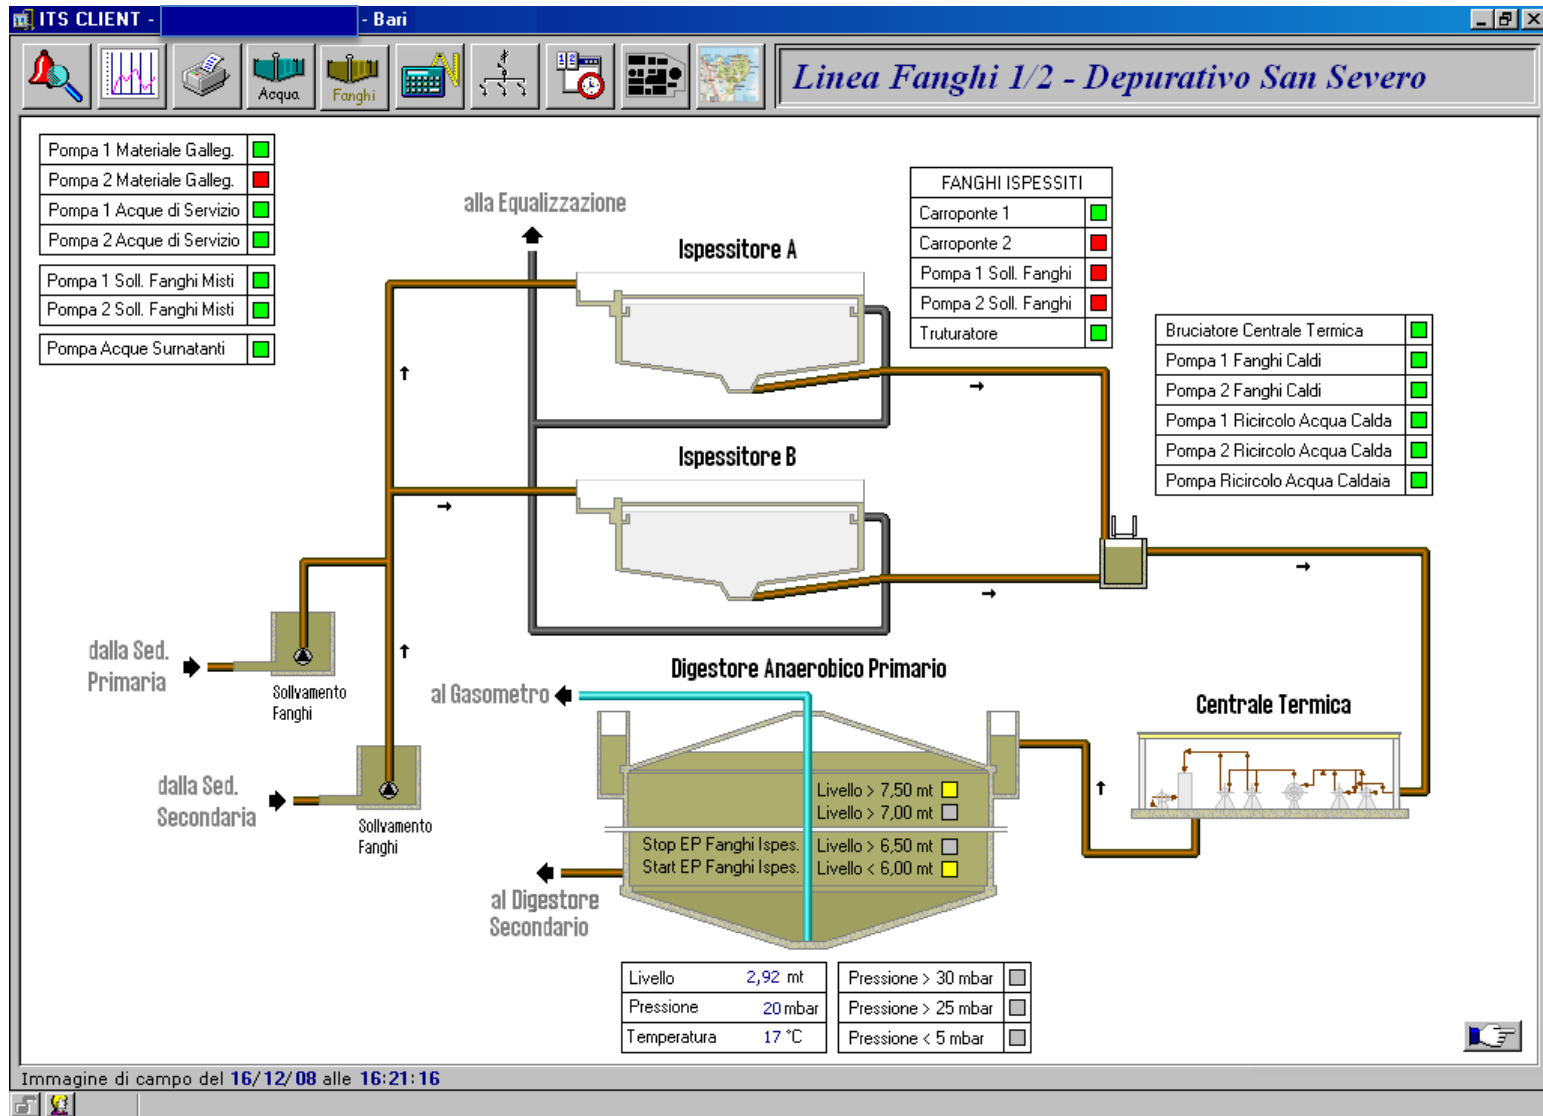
ITS CLIENT - - Bari

Acqua Fanghi

Linea Fanghi 1/2 - Depurativo San Severo

Pompa 1 Materiale Galleg.
Pompa 2 Materiale Galleg.
Pompa 1 Acque di Servizio
Pompa 2 Acque di Servizio

Pompa 1 Soll. Fanghi Misti
Pompa 2 Soll. Fanghi Misti

Pompa Acque Surnatanti

alla Equalizzazione

Ispessitore A

| FANGHI ISPESSITI |
|---|
| Carroponte 1 |
| Carroponte 2 |
| Pompa 1 Soll. Fanghi |
| Pompa 2 Soll. Fanghi |
| Truturatore |

Bruciatore Centrale Termica
Pompa 1 Fanghi Caldi
Pompa 2 Fanghi Caldi
Pompa 1 Ricircolo Acqua Calda
Pompa 2 Ricircolo Acqua Calda
Pompa Ricircolo Acqua Caldaia

Ispessitore B

dalla Sed. Primaria

Sollvamento Fanghi

dalla Sed. Secondaria

Sollvamento Fanghi

al Gasometro

Digestore Anaerobico Primario

Centrale Termica

Livello > 7,50 mt
Livello > 7,00 mt
Stop EP Fanghi Ispes.
Start EP Fanghi Ispes.
Livello > 6,50 mt
Livello < 6,00 mt

al Digestore Secondario

| Livello | 2,92 mt |
|---|---|
| Pressione | 20 mbar |
| Temperatura | 17 °C |

Pressione > 30 mbar
Pressione > 25 mbar
Pressione < 5 mbar

Immagine di campo del 16/12/08 alle 16:21:16